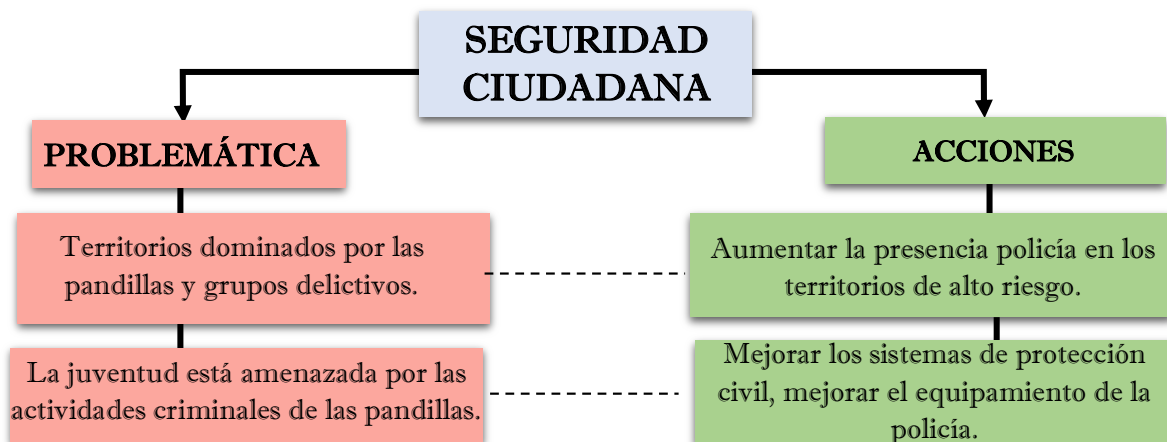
SEGURIDAD CIUDADANA

PROBLEMÁTICA

ACCIONES

Territorios dominados por las pandillas y grupos delictivos.

Aumentar la presencia policía en los territorios de alto riesgo.

La juventud está amenazada por las actividades criminales de las pandillas.

Mejorar los sistemas de protección civil, mejorar el equipamiento de la policía.